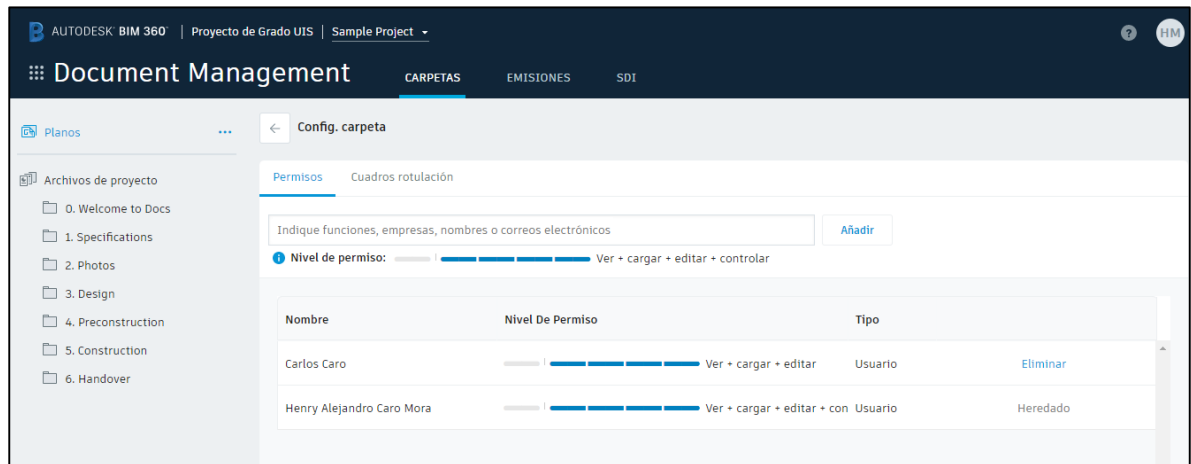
AUTODESK BIM 360 | Proyecto de Grado UIS | Sample Project

HM

Document Management

CARPETAS

EMISIONES

SDI

Planos

...

Archivos de proyecto

0. Welcome to Docs

1. Specifications

2. Photos

3. Design

4. Preconstruction

5. Construction

6. Handover

Config. carpeta

Permisos

Cuadros rotulación

Indique funciones, empresas, nombres o correos electrónicos

Añadir

Nivel de permiso: Ver + cargar + editar + controlar

| Nombre | Nivel De Permiso | Tipo | |
|---|---|---|---|
| Carlos Caro | Ver + cargar + editar | Usuario | Eliminar |
| Henry Alejandro Caro Mora | Ver + cargar + editar + con | Usuario | Heredado |